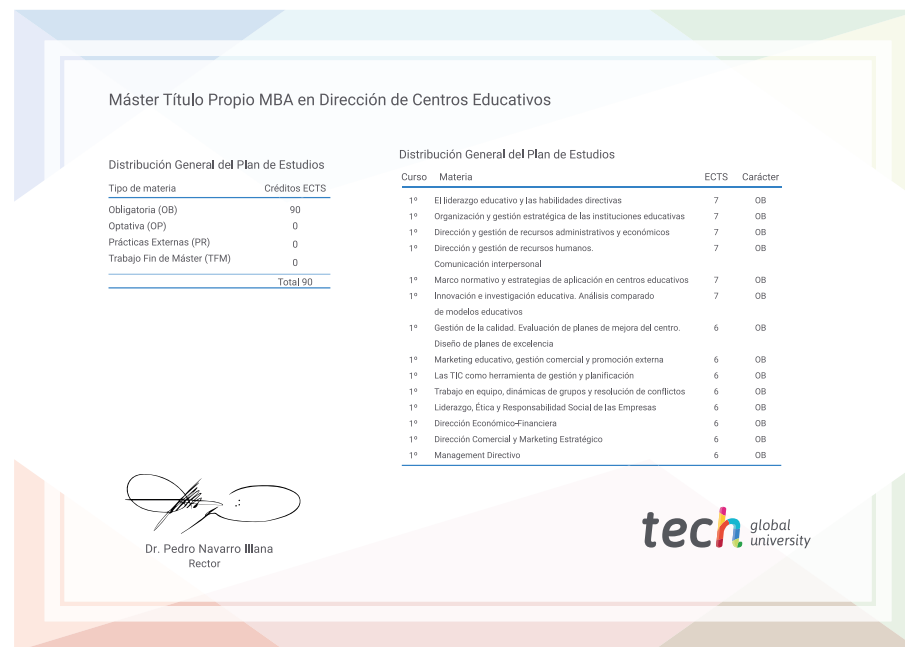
Máster Título Propio MBA en Dirección de Centros Educativos

Distribución General del Plan de Estudios

| Tipo de materia | Créditos ECTS |
|---|---|
| Obligatoria (OB) | 90 |
| Optativa (OP) | 0 |
| Prácticas Externas (PR) | 0 |
| Trabajo Fin de Máster (TFM) | 0 |
| | Total 90 |

Distribución General del Plan de Estudios

| Curso | Materia | ECTS | Carácter |
|---|---|---|---|
| 1º | El liderazgo educativo y las habilidades directivas | 7 | OB |
| 1º | Organización y gestión estratégica de las instituciones educativas | 7 | OB |
| 1º | Dirección y gestión de recursos administrativos y económicos | 7 | OB |
| 1º | Dirección y gestión de recursos humanos. Comunicación interpersonal | 7 | OB |
| 1º | Marco normativo y estrategias de aplicación en centros educativos | 7 | OB |
| 1º | Innovación e investigación educativa. Análisis comparado de modelos educativos | 7 | OB |
| 1º | Gestión de la calidad. Evaluación de planes de mejora del centro. Diseño de planes de excelencia | 6 | OB |
| 1º | Marketing educativo, gestión comercial y promoción externa | 6 | OB |
| 1º | Las TIC como herramienta de gestión y planificación | 6 | OB |
| 1º | Trabajo en equipo, dinámicas de grupos y resolución de conflictos | 6 | OB |
| 1º | Liderazgo, Ética y Responsabilidad Social de las Empresas | 6 | OB |
| 1º | Dirección Económico-Financiera | 6 | OB |
| 1º | Dirección Comercial y Marketing Estratégico | 6 | OB |
| 1º | Management Directivo | 6 | OB |

Dr. Pedro Navarro Illana
Rector

tech global university